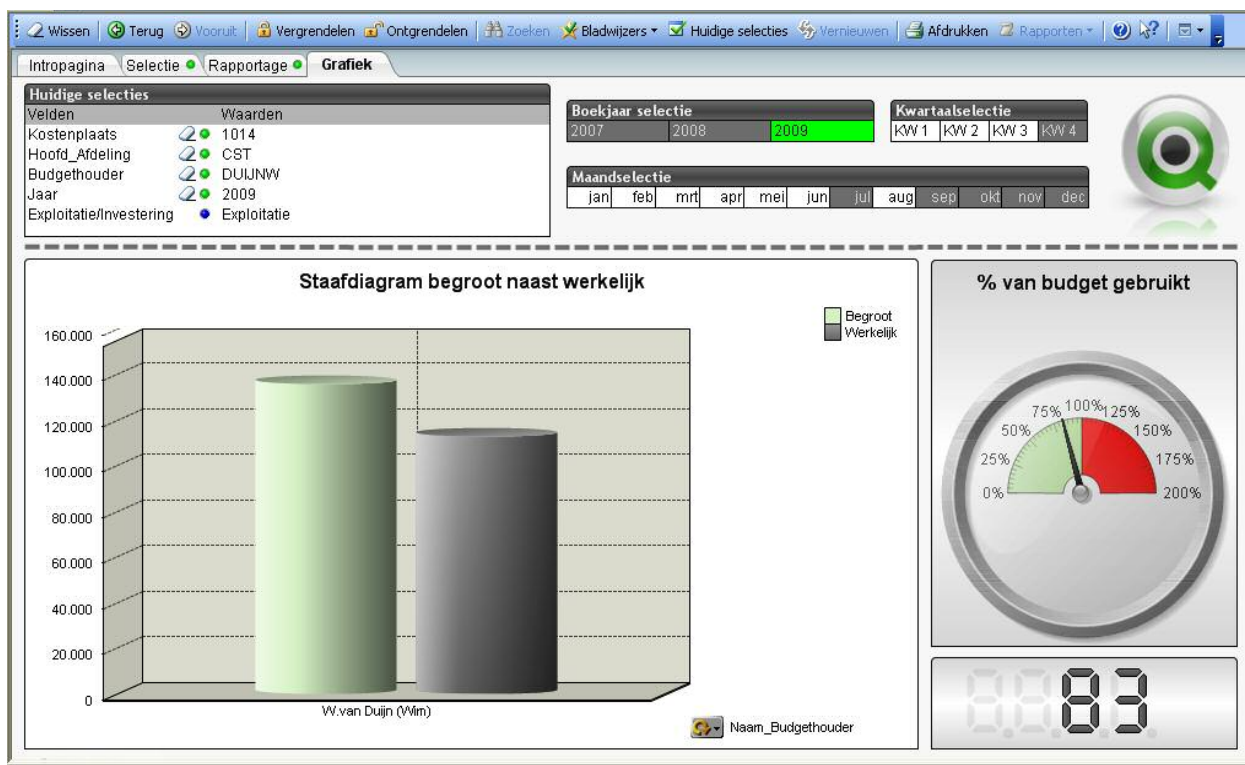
Wissen | Terug Vooruit | Vergrendelen Ontgrendelen | Zoeken Bladwijzers Huidige selecties Vernieuwen | Afdrukken Rapporten

Intropagina | Selectie | Rapportage | Grafiek

Huidige selecties

| Velden | Waarden |
|---|---|
| Kostenplaats | 1014 |
| Hoofd_Afdeling | CST |
| Budgethouder | DUIJNW |
| Jaar | 2009 |
| Exploitatie/Investering | Exploitatie |

Boekjaar selectie
2007 2008 2009

Kwartaalselectie
KW 1 KW 2 KW 3 KW 4

Maandselectie
jan feb mrt apr mei jun jul aug sep okt nov dec

Staafdiagram begroot naast werkelijk

Begroot
Werkelijk

160.000
140.000
120.000
100.000
80.000
60.000
40.000
20.000
0

W.van Duijn (Wim)

Naam_Budgethouder

% van budget gebruikt

0% 25% 50% 75% 100% 125% 150% 175% 200%

83